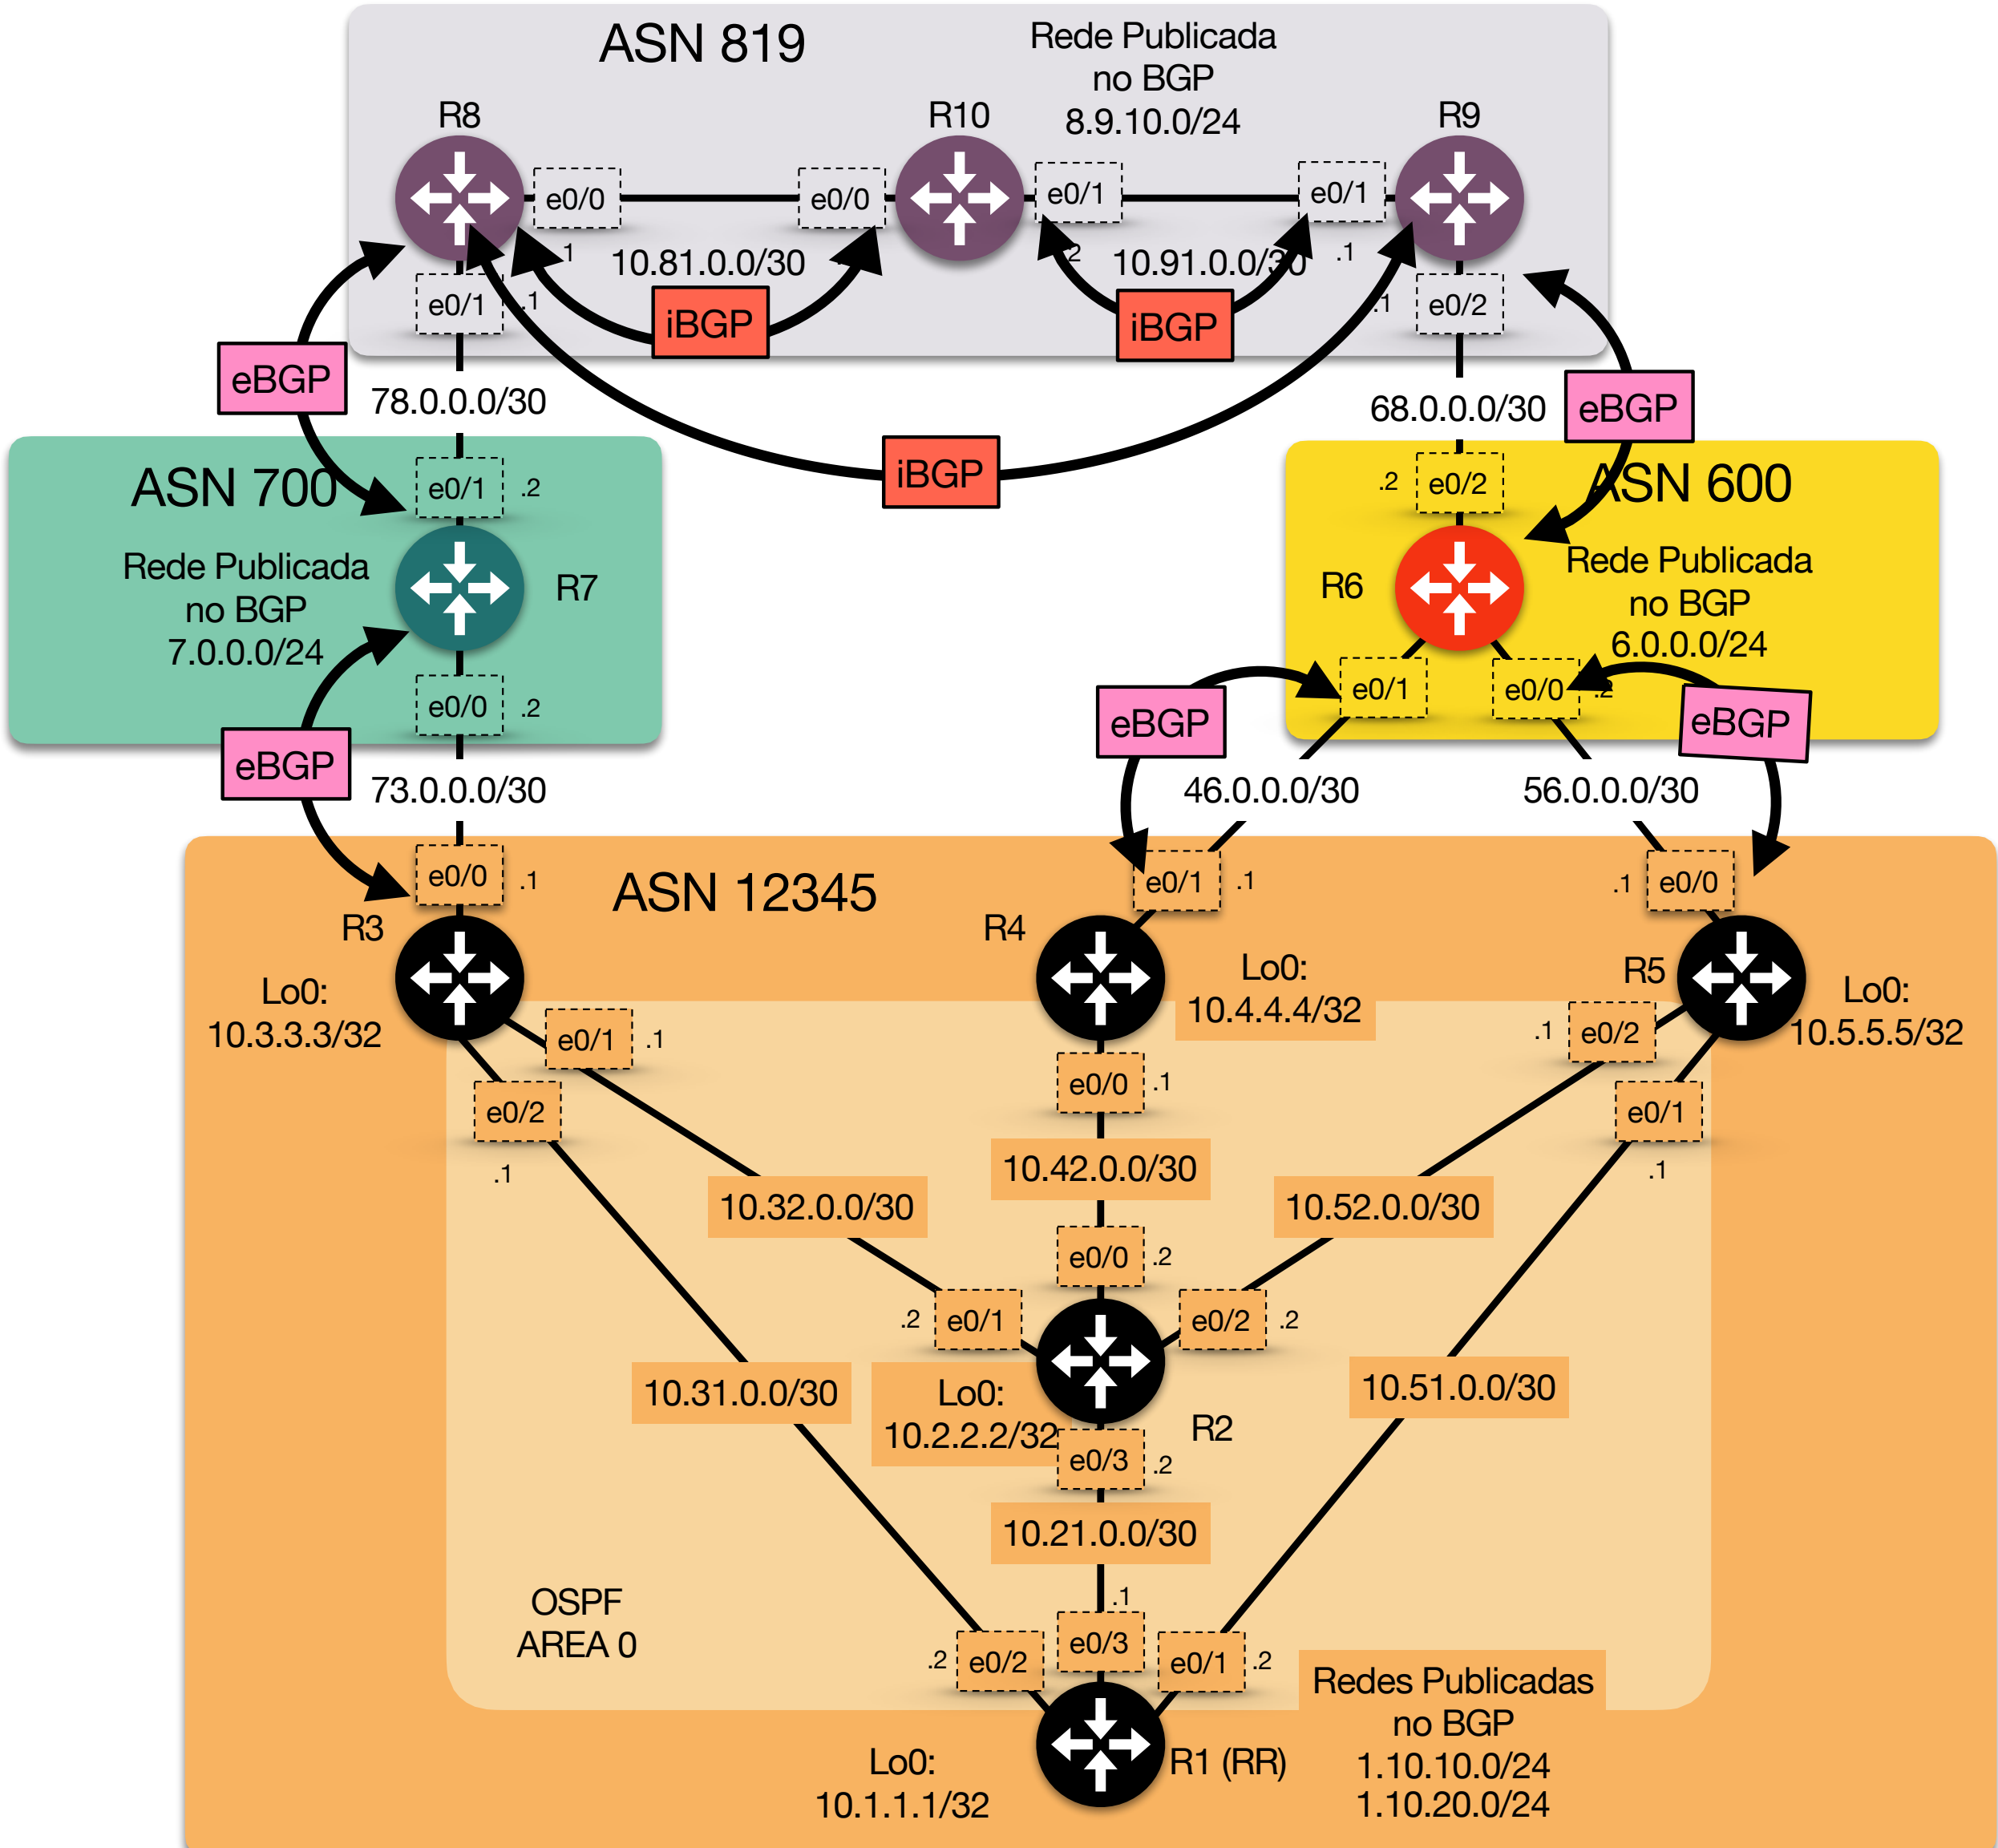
ASN 819

Rede Publicada no BGP 8.9.10.0/24

R8

R10

R9

e0/0 e0/0 e0/1 e0/1

.1 10.81.0.0/30 .2 10.91.0.0/30 .1

e0/1 .1 iBGP iBGP .1 e0/2

eBGP

78.0.0.0/30

iBGP

68.0.0.0/30

eBGP

ASN 700

e0/1 .2

Rede Publicada no BGP 7.0.0.0/24

R7

e0/0 .2

eBGP

73.0.0.0/30

.2 e0/2

ASN 600

R6

Rede Publicada no BGP 6.0.0.0/24

e0/1 e0/0 .2

eBGP

eBGP

46.0.0.0/30

56.0.0.0/30

e0/0 .1

ASN 12345

R3

Lo0: 10.3.3.3/32

e0/1 .1

R4

e0/1 .1

Lo0: 10.4.4.4/32

.1 e0/0

R5

.1 e0/2

Lo0: 10.5.5.5/32

e0/2

.1

e0/0 .1

10.42.0.0/30

e0/1

.1

10.32.0.0/30

10.52.0.0/30

e0/0 .2

.2 e0/1

e0/2 .2

10.31.0.0/30

Lo0: 10.2.2.2/32

R2

10.51.0.0/30

e0/3 .2

10.21.0.0/30

.1

OSPF AREA 0

.2 e0/2

e0/3

e0/1 .2

Redes Publicadas no BGP 1.10.10.0/24 1.10.20.0/24

Lo0: 10.1.1.1/32

R1 (RR)